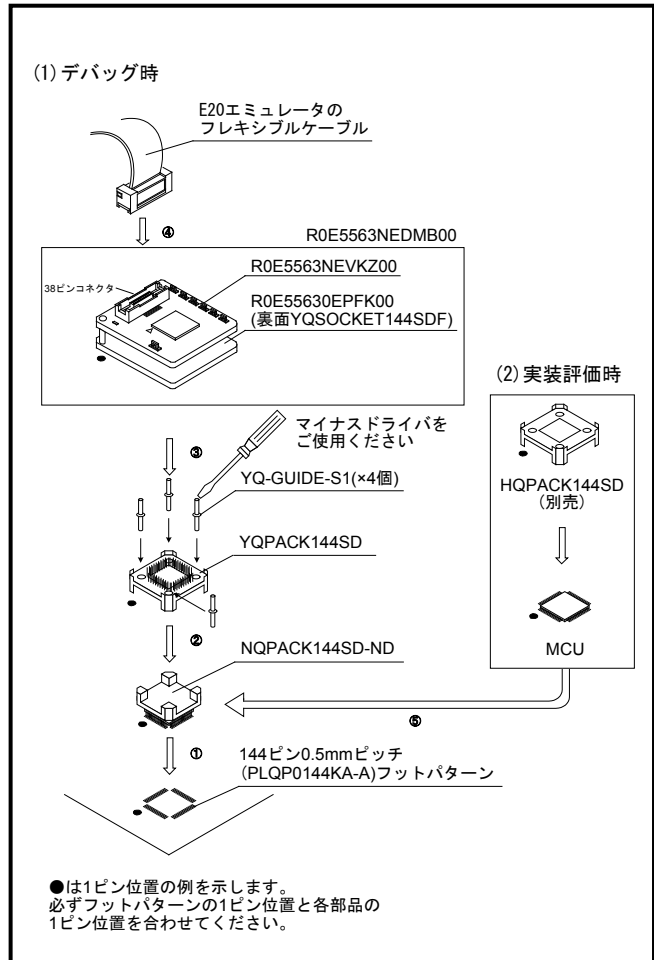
(1) デバッグ時

E20エミュレータの
フレキシブルケーブル

④

R0E5563NEDMB00

38ピンコネクタ

R0E5563NEVKZ00

R0E55630EPFK00
(裏面YQSOCKET144SDF)

(2) 実装評価時

マイナスドライバを
ご使用ください

③

YQ-GUIDE-S1(×4個)

HQPACK144SD
(別売)

YQPACK144SD

②

MCU

NQPACK144SD-ND

⑤

①

144ピン0.5mmピッチ
(PLQP0144KA-A)フットパターン

●は1ピン位置の例を示します。
必ずフットパターンの1ピン位置と各部品の
1ピン位置を合わせてください。